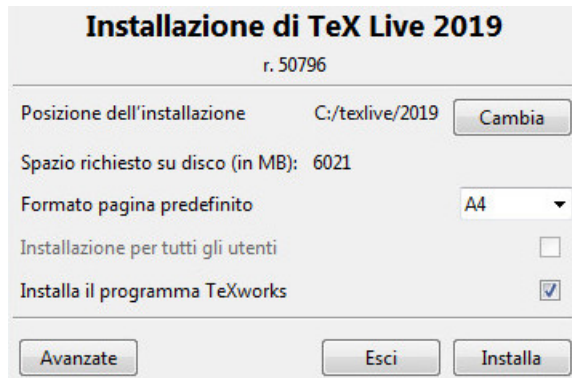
Installazione di TeX Live 2019

r. 50796

Posizione dell'installazione C:/texlive/2019 Cambia

Spazio richiesto su disco (in MB): 6021

Formato pagina predefinito A4

Installazione per tutti gli utenti

Installa il programma TeXworks

Avanzate

Esci

Installa